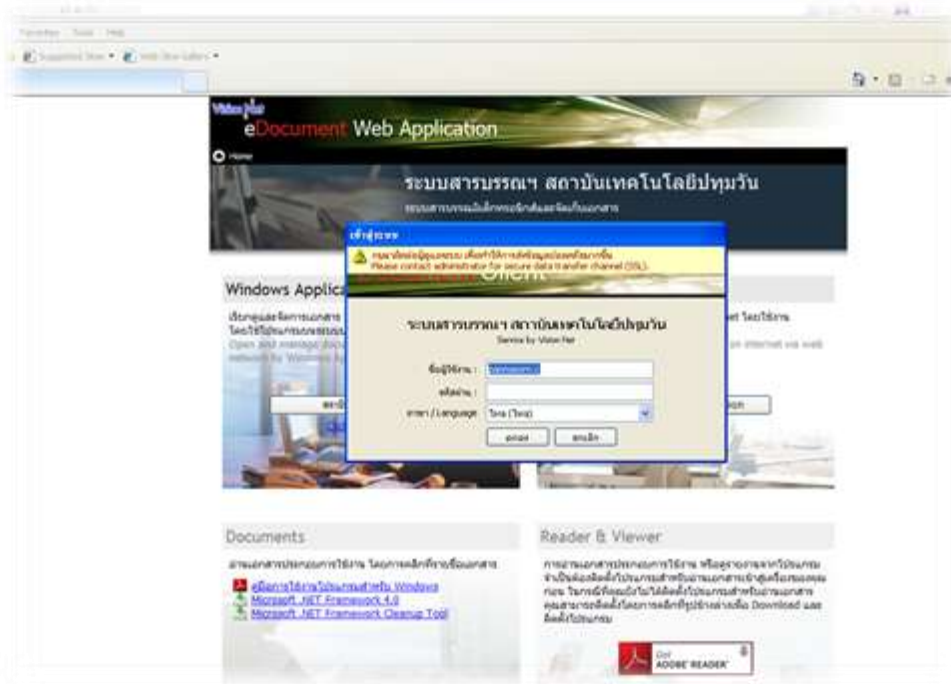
Favorites Tools Help

Suggested Sites ▾ Web Slice Gallery ▾

Vision Net
eDocument Web Application

Home

ระบบสารบรรณฯ สถาบันเทคโนโลยีปทุมวัน

ระบบสารบรรณอิเล็กทรอนิกส์และจัดเก็บเอกสาร

เข้าสู่ระบบ

กรุณาติดต่อผู้ดูแลระบบ เพื่อทำให้การส่งข้อมูลปลอดภัยมากขึ้น
Please contact administrator for secure data transfer channel (SSL).

Windows Applica

ระบบสารบรรณฯ สถาบันเทคโนโลยีปทุมวัน
Service by Vision Net

ชื่อผู้ใช้งาน : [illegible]
รหัสผ่าน :
ภาษา / Language ไทย (Thai)

ตกลง ยกเลิก

Documents

อ่านเอกสารประกอบการใช้งาน โดยการคลิกที่รายชื่อเอกสาร

คู่มือการใช้งานโปรแกรมสำหรับ Windows
Microsoft .NET Framework 4.0
Microsoft .NET Framework Cleanup Tool

Reader & Viewer

Get ADOBE READER